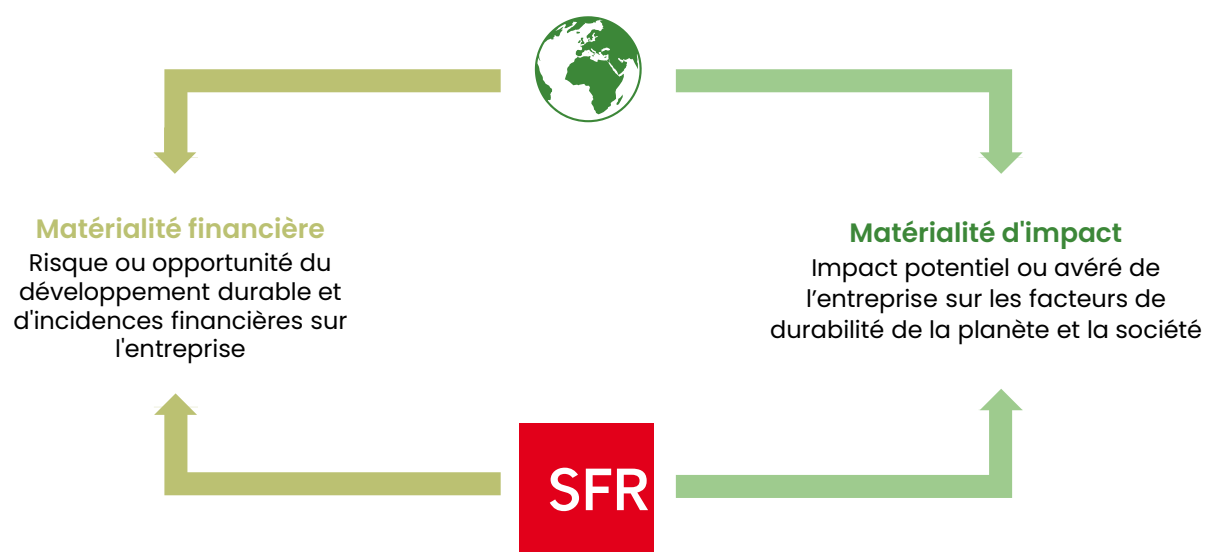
Matérialité financière
Risque ou opportunité du développement durable et d'incidences financières sur l'entreprise

Matérialité d'impact
Impact potentiel ou avéré de l’entreprise sur les facteurs de durabilité de la planète et la société

SFR